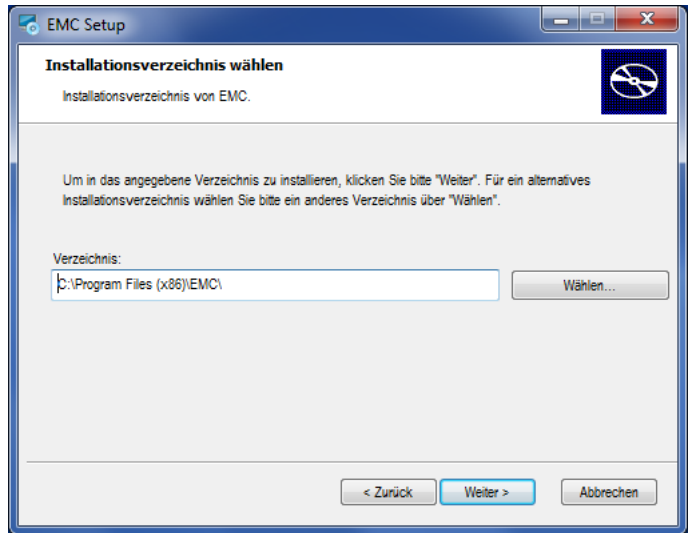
EMC Setup

Installationsverzeichnis wählen

Installationsverzeichnis von EMC.

Um in das angegebene Verzeichnis zu installieren, klicken Sie bitte "Weiter". Für ein alternatives Installationsverzeichnis wählen Sie bitte ein anderes Verzeichnis über "Wählen".

Verzeichnis:

C:\Program Files (x86)\EMC\

Wählen...

< Zurück

Weiter >

Abbrechen